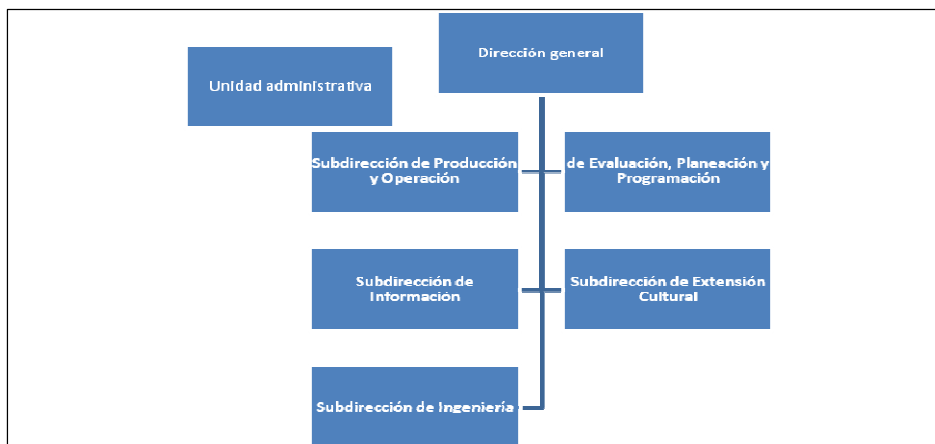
Dirección general

Unidad administrativa

Subdirección de Producción y Operación

de Evaluación, Planeación y Programación

Subdirección de Información

Subdirección de Extensión Cultural

Subdirección de Ingeniería